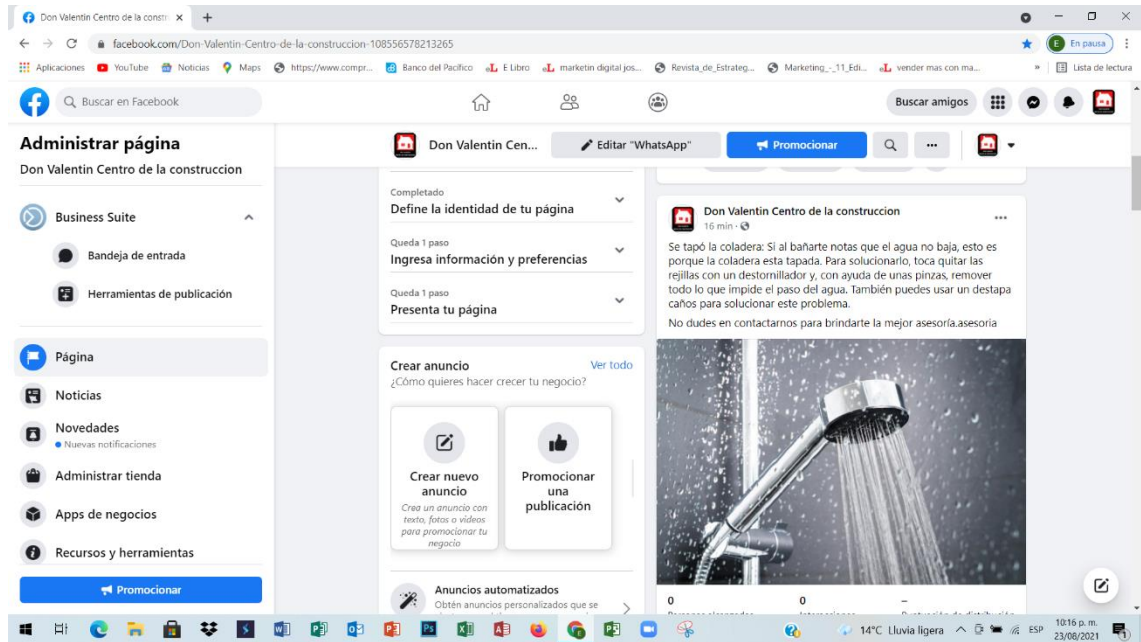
Don Valentin Centro de la constr ×

facebook.com/Don-Valentin-Centro-de-la-construccion-108556578213265

En pausa

Aplicaciones YouTube Noticias Maps https://www.compr... Banco del Pacifico E Libro marketin digital jos... Revista_de_Estrateg... Marketing_-_11_Edi... vender mas con ma... » Lista de lectura

Buscar en Facebook

Buscar amigos

Administrar página

Don Valentin Centro de la construccion

Business Suite

Bandeja de entrada

Herramientas de publicación

Página

Noticias

Novedades

Nuevas notificaciones

Administrar tienda

Apps de negocios

Recursos y herramientas

Promocionar

Don Valentin Cen...

Editar "WhatsApp"

Promocionar

Completado

Define la identidad de tu página

Queda 1 paso

Ingresa información y preferencias

Queda 1 paso

Presenta tu página

Crear anuncio

Ver todo

¿Cómo quieres hacer crecer tu negocio?

Crear nuevo anuncio

Crea un anuncio con texto, fotos o videos para promocionar tu negocio

Promocionar una publicación

Anuncios automatizados

Obtén anuncios personalizados que se

Don Valentin Centro de la construccion

16 min ·

Se tapó la coladera: Si al bañarte notas que el agua no baja, esto es porque la coladera esta tapada. Para solucionarlo, toca quitar las rejillas con un destornillador y, con ayuda de unas pinzas, remover todo lo que impide el paso del agua. También puedes usar un destapa caños para solucionar este problema.

No dudes en contactarnos para brindarte la mejor asesoría.asesoria

0

0

–

14°C Lluvia ligera ESP 10:16 p. m. 23/08/2021